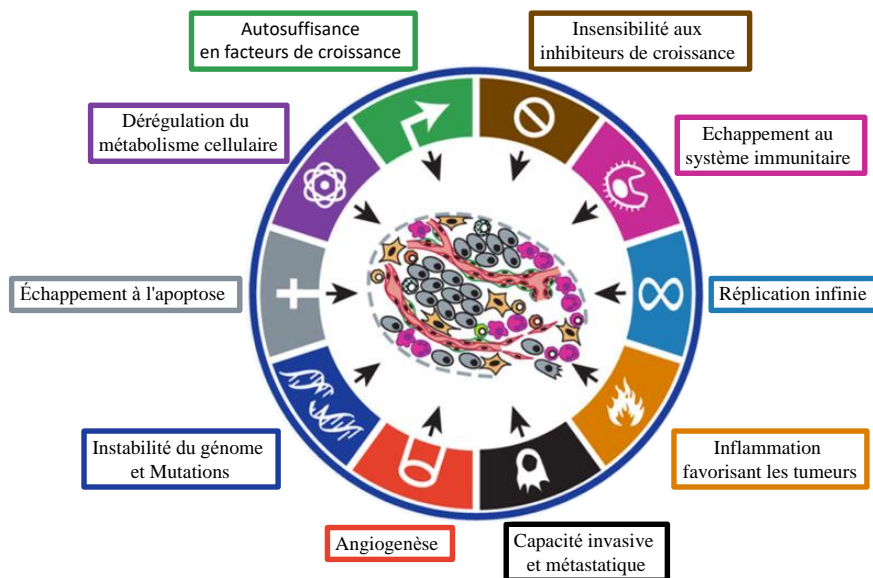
Autosuffisance en facteurs de croissance

Insensibilité aux inhibiteurs de croissance

Dérégulation du métabolisme cellulaire

Echappement au système immunitaire

Échappement à l'apoptose

Réplication infinie

Instabilité du génome et Mutations

Inflammation favorisant les tumeurs

Angiogenèse

Capacité invasive et métastatique